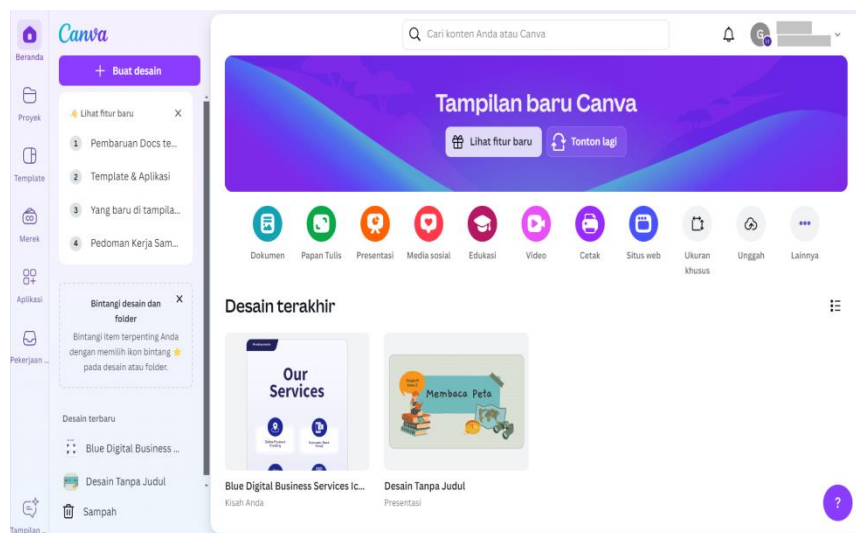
Beranda
Proyek
Template
Merek
Aplikasi
Pekerjaan ...
Tampilan ...

Canva

+ Buat desain

Lihat fitur baru
1 Pembaruan Docs te...
2 Template & Aplikasi
3 Yang baru di tampila...
4 Pedoman Kerja Sam...

Bintangi desain dan folder
Bintangi item terpenting Anda dengan memilih ikon bintang pada desain atau folder.

Desain terbaru
Blue Digital Business ...
Desain Tanpa Judul
Sampah

Cari konten Anda atau Canva

Tampilan baru Canva
Lihat fitur baru
Tonton lagi

Dokumen
Papan Tulis
Presentasi
Media sosial
Edukasi
Video
Cetak
Situs web
Ukuran khusus
Unggah
Lainnya

Desain terakhir

Our Services

Membaca Peta

Blue Digital Business Services Ic...
Kisah Anda

Desain Tanpa Judul
Presentasi

?